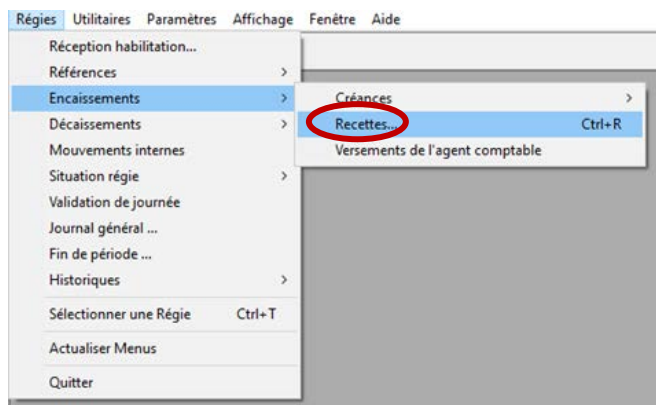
Régies Utilitaires Paramètres Affichage Fenêtre Aide

Réception habilitation...
Références >
Encaissements >
Décaissements >
Mouvements internes
Situation régie >
Validation de journée
Journal général ...
Fin de période ...
Historiques >
Sélectionner une Régie Ctrl+T
Actualiser Menus
Quitter

Créances >
Recettes... Ctrl+R
Versements de l'agent comptable